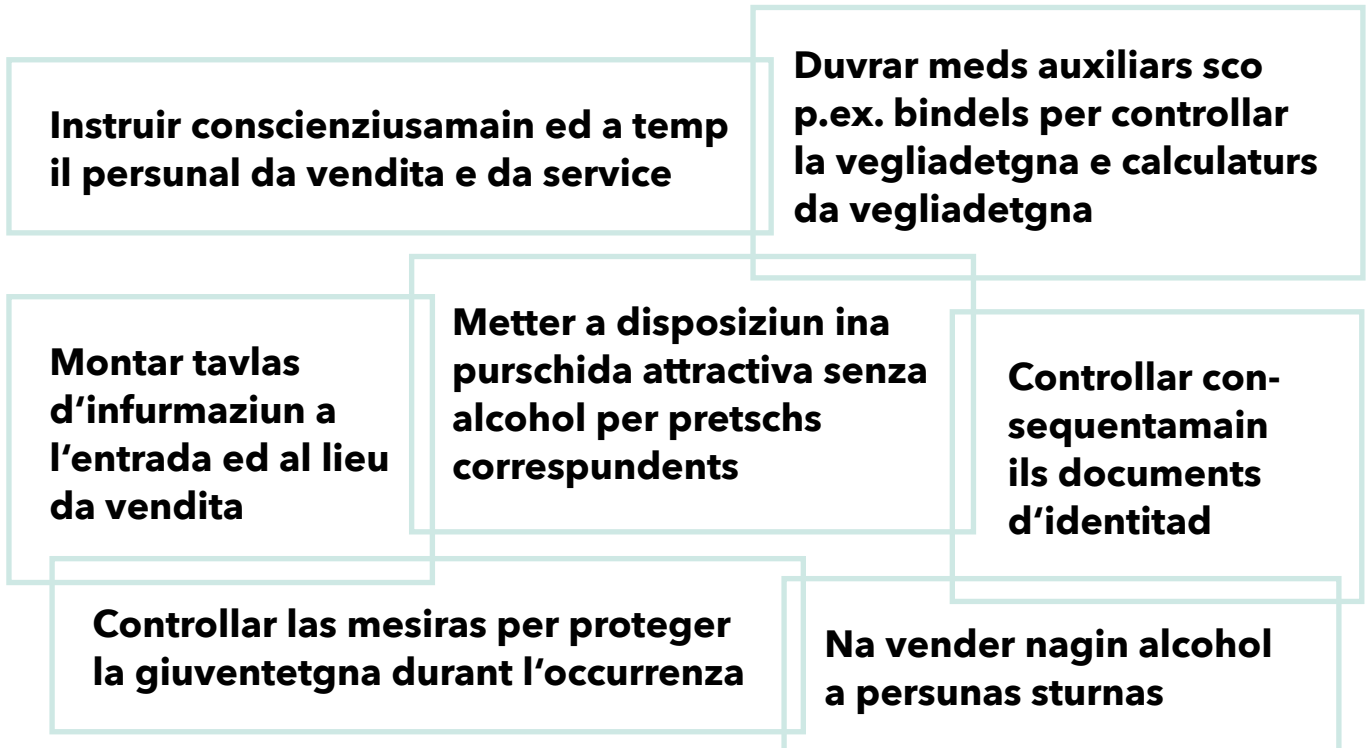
Instruir conscienziusamain ed a temp il persunal da vendita e da service

Duvrar meds auxiliars sco p.ex. bindels per controllar la vegliadetgna e calculaturs da vegliadetgna

Montar tavlas d'infurmaziun a l'entrada ed al lieu da vendita

Metter a disposiziun ina purschida attractiva senza alcohol per pretschs correspundents

Controllar consequentamain ils documents d'identitad

Controllar las mesiras per proteger la giuventetgna durant l'occurrenza

Na vender nagin alcohol a persunas sturnas